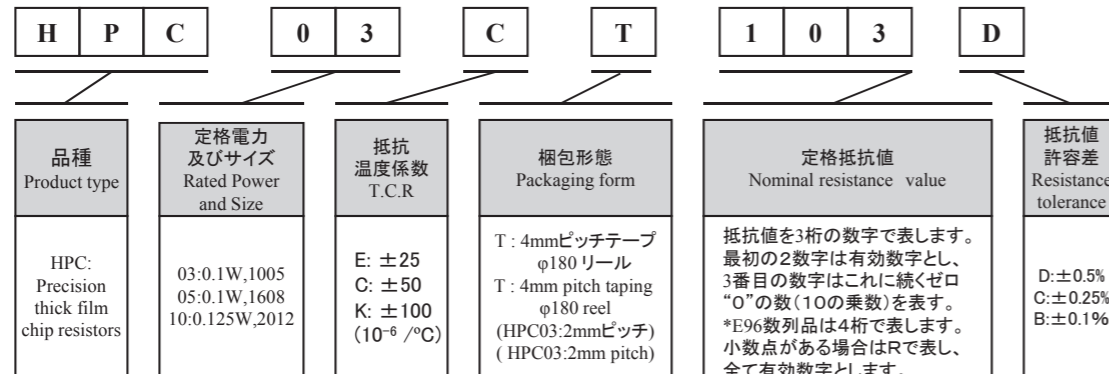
| H | P | C |
|---|---|---|

| 0 | 3 |
|---|---|

| C |
|---|

| T |
|---|

| 1 | 0 | 3 |
|---|---|---|

| D |
|---|

| 品種 Product type | 定格電力 及びサイズ Rated Power and Size | 抵抗 温度係数 T.C.R | 梱包形態 Packaging form | 定格抵抗値 Nominal resistance value | 抵抗値 許容差 Resistance tolerance |
|---|---|---|---|---|---|
| HPC: Precision thick film chip resistors | 03:0.1W,1005 05:0.1W,1608 10:0.125W,2012 | E: ±25 C: ±50 K: ±100 ($10^{-6}$ /°C) | T : 4mmピッチテープ φ180 リール T : 4mm pitch taping φ180 reel (HPC03:2mmピッチ) ( HPC03:2mm pitch) | 抵抗値を3桁の数字で表します。最初の2数字は有効数字とし、3番目の数字はこれに続くゼロ"0"の数(10の乗数)を表す。*E96数列品は4桁で表します。小数点がある場合はRで表し、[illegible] | D:±0.5% C:±0.25% B:±0.1% |